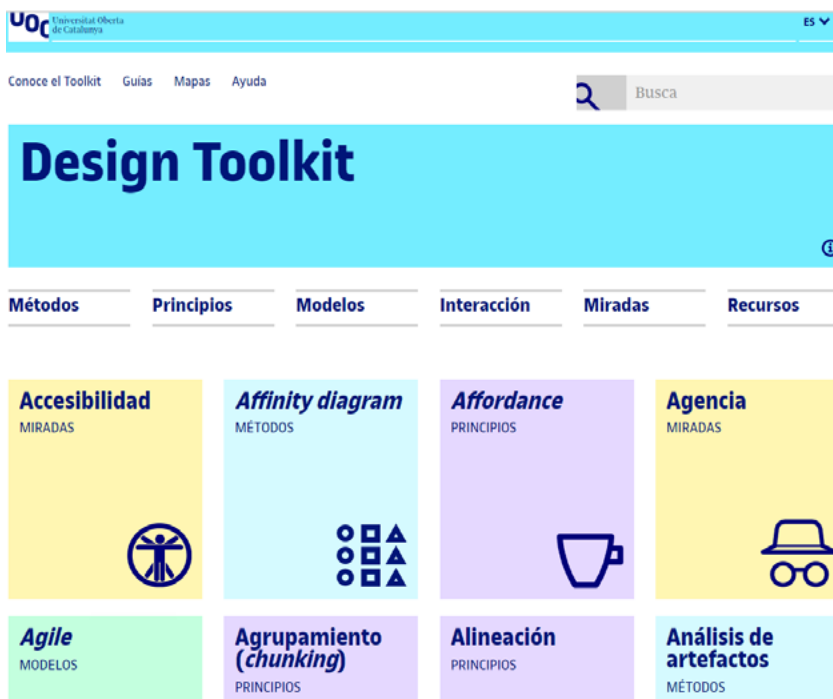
UOC Universitat Oberta de Catalunya

ES

Conoce el Toolkit Guías Mapas Ayuda

Busca

Design Toolkit

Métodos Principios Modelos Interacción Miradas Recursos

Accesibilidad
MIRADAS

*Affinity diagram*
MÉTODOS

*Affordance*
PRINCIPIOS

Agencia
MIRADAS

*Agile*
MODELOS

Agrupamiento (*chunking*)
PRINCIPIOS

Alineación
PRINCIPIOS

Análisis de artefactos
MÉTODOS